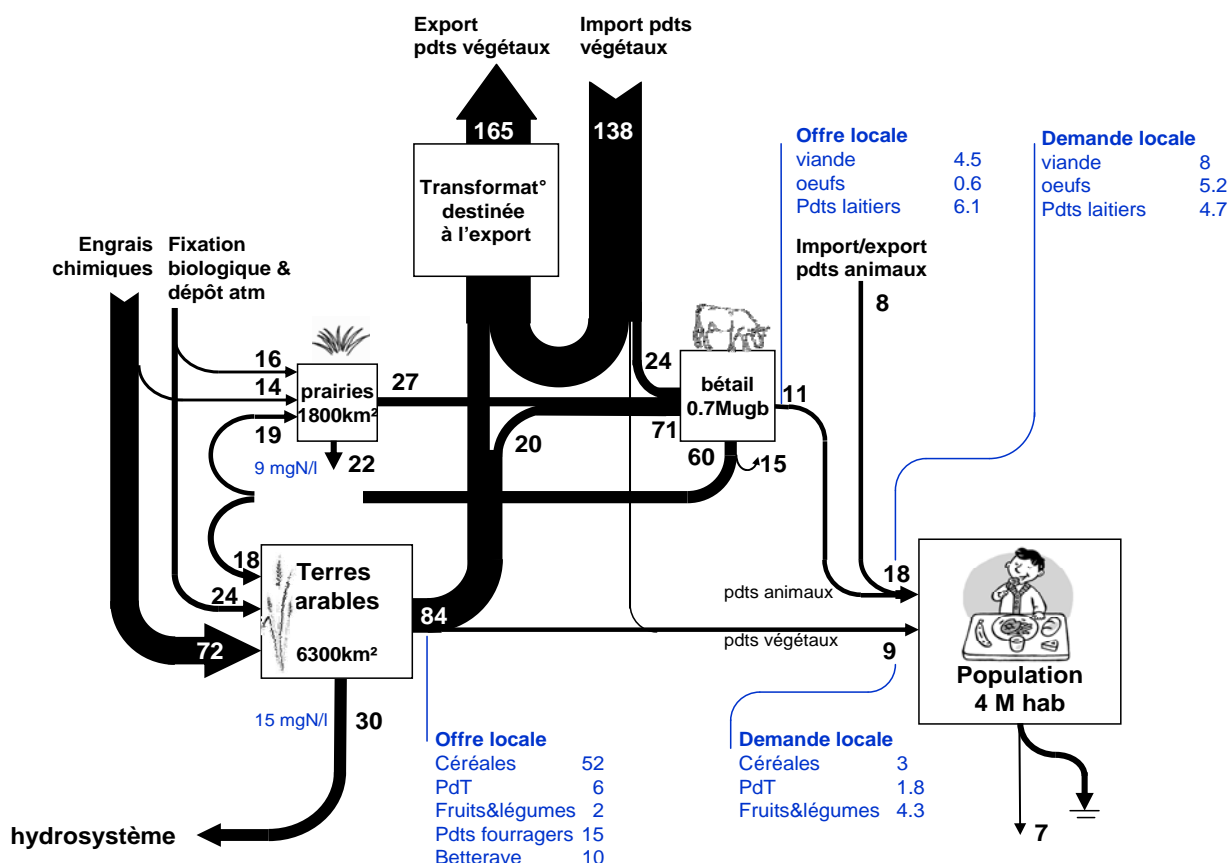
Export pdts végétaux

Import pdts végétaux

165

138

Transformat° destinée à l'export

Offre locale
viande 4.5
oeufs 0.6
Pdts laitiers 6.1

Demande locale
viande 8
oeufs 5.2
Pdts laitiers 4.7

Engrais chimiques

Fixation biologique & dépôt atm

Import/export pdts animaux

8

16

14

prairies 1800km²

27

24

bétail 0.7Mugb

11

19

71

20

9 mgN/l

22

60

15

18

Terres arables

24

18

pdts animaux

72

6300km²

84

pdts végétaux

9

Population 4 M hab

15 mgN/l

30

Offre locale
Céréales 52
PdT 6
Fruits&légumes 2
Pdts fourragers 15
Betterave 10

Demande locale
Céréales 3
PdT 1.8
Fruits&légumes 4.3

hydrosystème

7